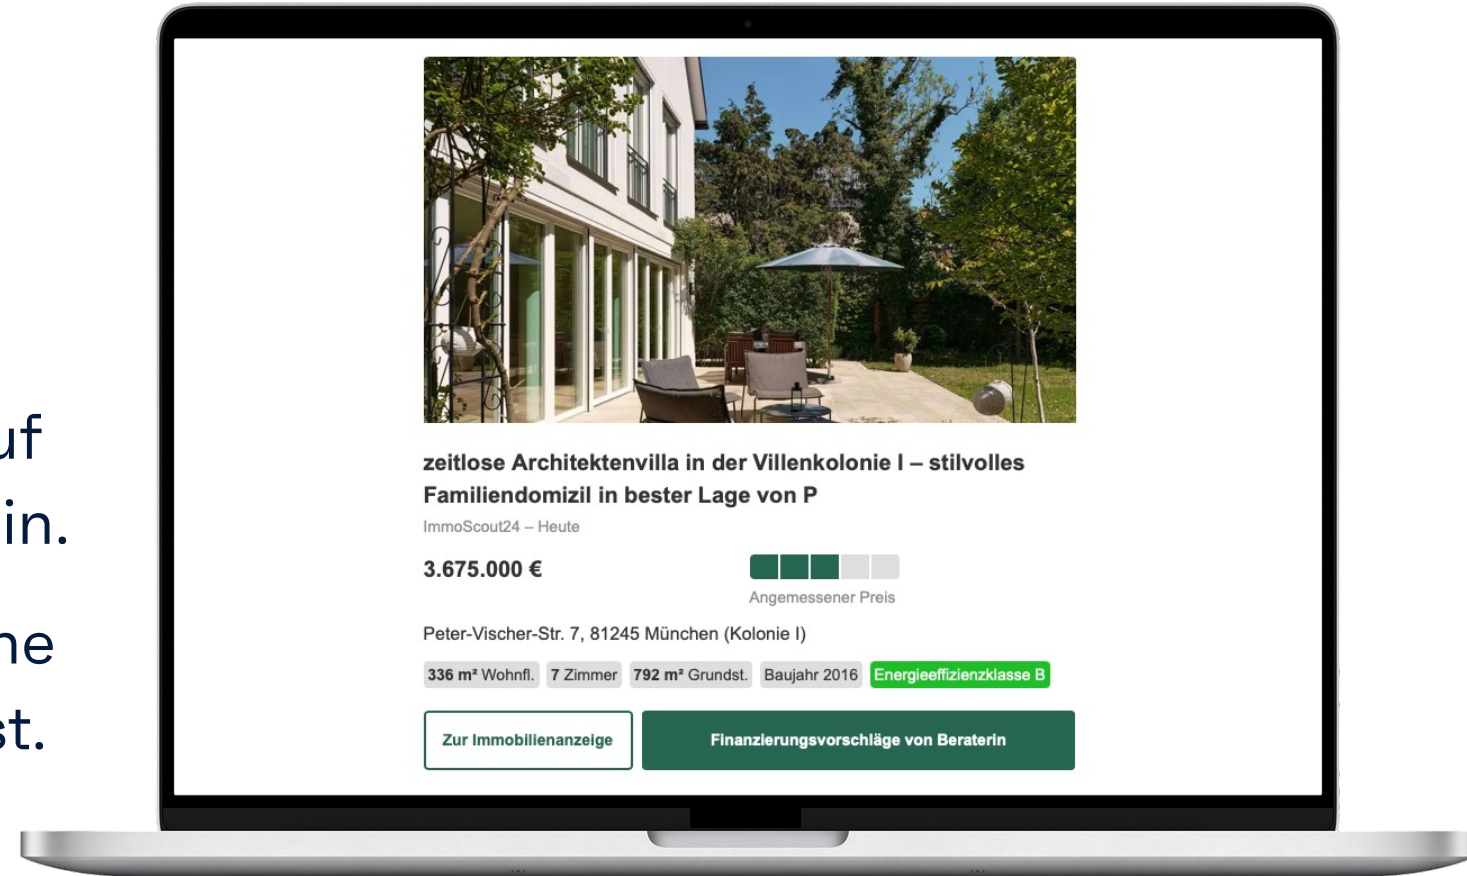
uf
in.
ne
st.

zeitlose Architektenvilla in der Villenkolonie I – stilvolles Familiendomizil in bester Lage von P

ImmoScout24 – Heute

3.675.000 €

Angemessener Preis

Peter-Vischer-Str. 7, 81245 München (Kolonie I)

336 m² Wohnfl. | 7 Zimmer | 792 m² Grundst. | Baujahr 2016 | Energieeffizienzklasse B

Zur Immobilienanzeige

Finanzierungsvorschläge von Beraterin